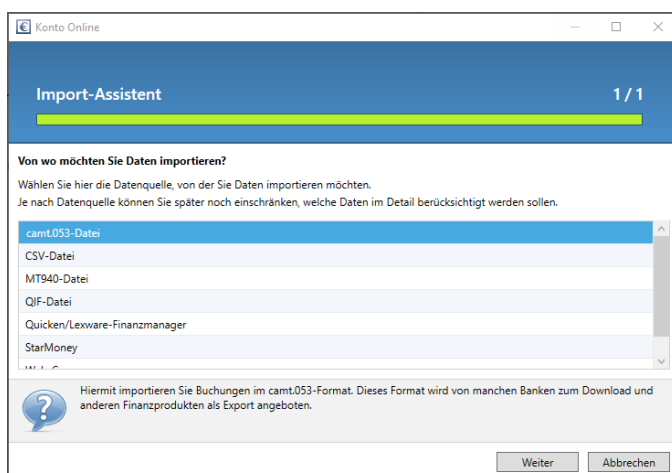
Konto Online

Import-Assistent

1 / 1

Von wo möchten Sie Daten importieren?

Wählen Sie hier die Datenquelle, von der Sie Daten importieren möchten.
Je nach Datenquelle können Sie später noch einschränken, welche Daten im Detail berücksichtigt werden sollen.

camt.053-Datei
CSV-Datei
MT940-Datei
QIF-Datei
Quicken/Lexware-Finanzmanager
StarMoney
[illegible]

Hiermit importieren Sie Buchungen im camt.053-Format. Dieses Format wird von manchen Banken zum Download und anderen Finanzprodukten als Export angeboten.

Weiter
Abbrechen